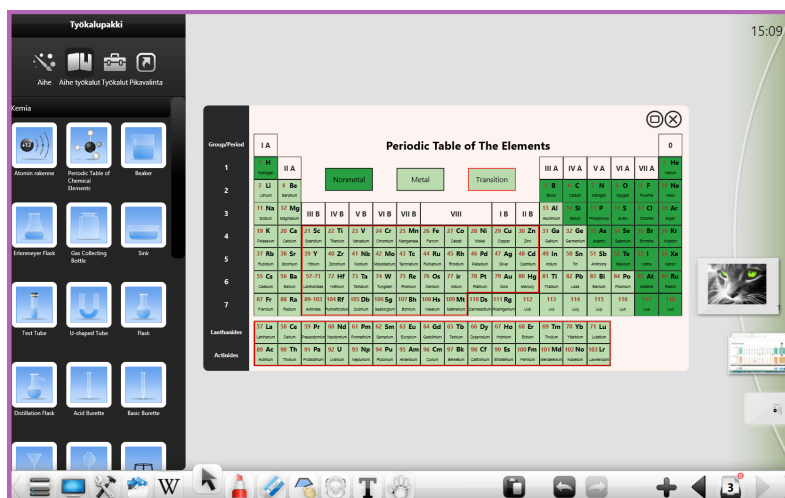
Työkalupakki

Aihe Aihe työkalut Työkalut Pikavalinta

Kemia

Atomin rakenne

Periodic Table of Chemical Elements

Beaker

Erlenmeyer Flask

Gas Collecting Bottle

Sink

Test Tube

U-shaped Tube

Flask

Distillation Flask

Acid Burette

Basic Burette

15:09

Periodic Table of The Elements

Group/Period

I A

0

1

1 H Hydrogen

II A

Nonmetal

Metal

Transition

III A

IV A

V A

VI A

VII A

2 He Helium

2

3 Li Lithium

4 Be Beryllium

5 B Boron

6 C Carbon

7 N Nitrogen

8 O Oxygen

9 F Fluorine

10 Ne Neon

3

11 Na Sodium

12 Mg Magnesium

III B

IV B

V B

VI B

VII B

VIII

I B

II B

13 Al Aluminium

14 Si Silicon

15 P Phosphorus

16 S Sulfur

17 Cl Chlorine

18 Ar Argon

4

19 K Potassium

20 Ca Calcium

21 Sc Scandium

22 Ti Titanium

23 V Vanadium

24 Cr Chromium

25 Mn Manganese

26 Fe Ferrum

27 Co Cobalt

28 Ni Nickel

29 Cu Copper

30 Zn Zinc

31 Ga Gallium

32 Ge Germanium

33 As Arsenic

34 Se Selenium

35 Br Bromine

36 Kr Krypton

5

37 Rb Rubidium

38 Sr Strontium

39 Y Yttrium

40 Zr Zirconium

41 Nb Niobium

42 Mo Molybdenum

43 Tc Technetium

44 Ru Ruthenium

45 Rh Rhodium

46 Pd Palladium

47 Ag Silver

48 Cd Cadmium

49 In Indium

50 Sn Tin

51 Sb Antimony

52 Te Tellurium

53 I Iodine

54 Xe Xenon

6

55 Cs Caesium

56 Ba Barium

57-71 La-Lu Lanthanides

72 Hf Hafnium

73 Ta Tantalum

74 W Tungsten

75 Re Rhenium

76 Os Osmium

77 Ir Iridium

78 Pt Platinum

79 Au Gold

80 Hg Mercury

81 Tl Thallium

82 Pb Lead

83 Bi Bismuth

84 Po Polonium

85 At Astatine

86 Rn Radon

7

87 Fr Francium

88 Ra Radium

89-103 Ac-Lr Actinides

104 Rf Rutherfordium

105 Db Dubnium

106 Sg Seaborgium

107 Bh Bohrium

108 Hs Hassium

109 Mt Meitnerium

110 Ds Darmstadtium

111 Rg Roentgenium

112 Uub

113 Uut

114 Uuq

115 Uup

116 Uuh

117

118 Uuo

Lanthanides

57 La Lanthanum

58 Ce Cerium

59 Pr Praseodymium

60 Nd Neodymium

61 Pm Promethium

62 Sm Samarium

63 Eu Europium

64 Gd Gadolinium

65 Tb Terbium

66 Dy Dysprosium

67 Ho Holmium

68 Er Erbium

69 Tm Thulium

70 Yb Ytterbium

71 Lu Lutetium

Actinides

89 Ac Actinium

90 Th Thorium

91 Pa Protactinium

92 U Uranium

93 Np Neptunium

94 Pu Plutonium

95 Am Americium

96 Cm Curium

97 Bk Berkelium

98 Cf Californium

99 Es Einsteinium

100 Fm Fermium

101 Md Mendelevium

102 No Nobelium

103 Lr Lawrencium

3